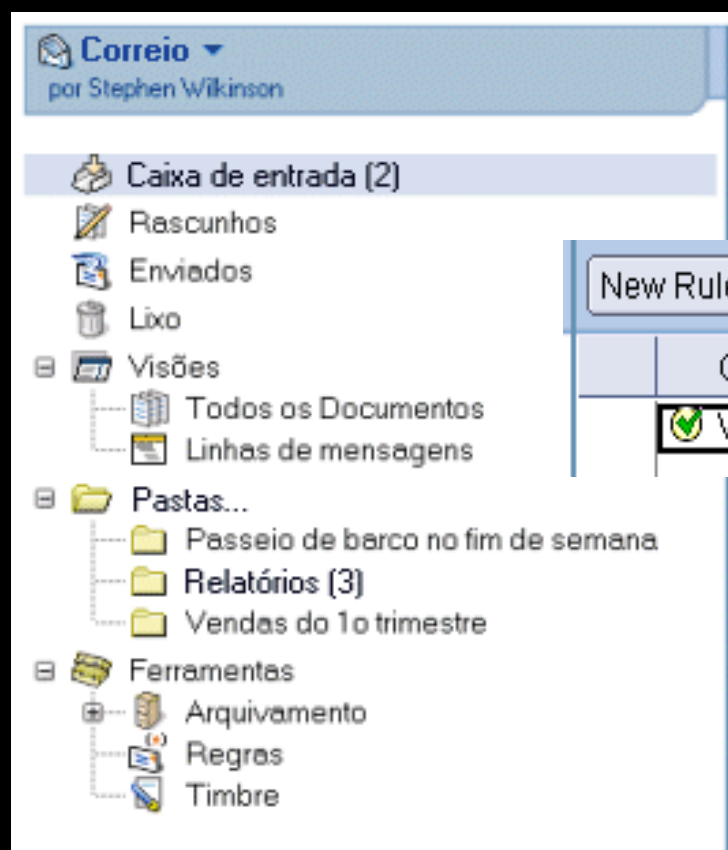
Correio ▾
por Stephen Wilkinson

Caixa de entrada (2)
Rascunhos
Enviados
Lixo
Visões
Todos os Documentos
Linhas de mensagens
Pastas...
Passeio de barco no fim de semana
Relatórios (3)
Vendas do 1o trimestre
Ferramentas
Arquivamento
Regras
Timbre

New Rul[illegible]
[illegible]
V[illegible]